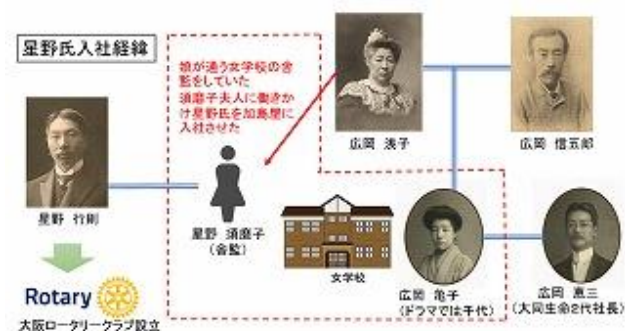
星野氏入社経緯

娘が通う女学校の舎監をしていた須磨子夫人に働きかけ星野氏を加島屋に入社させた

星野 行則

Rotary

大阪ロータリークラブ設立

星野 須磨子
（舎監）

広岡 浅子

広岡 信五郎

女学校

広岡 亀子
（ドラマでは千代）

広岡 恵三
（大同生命2代社長）